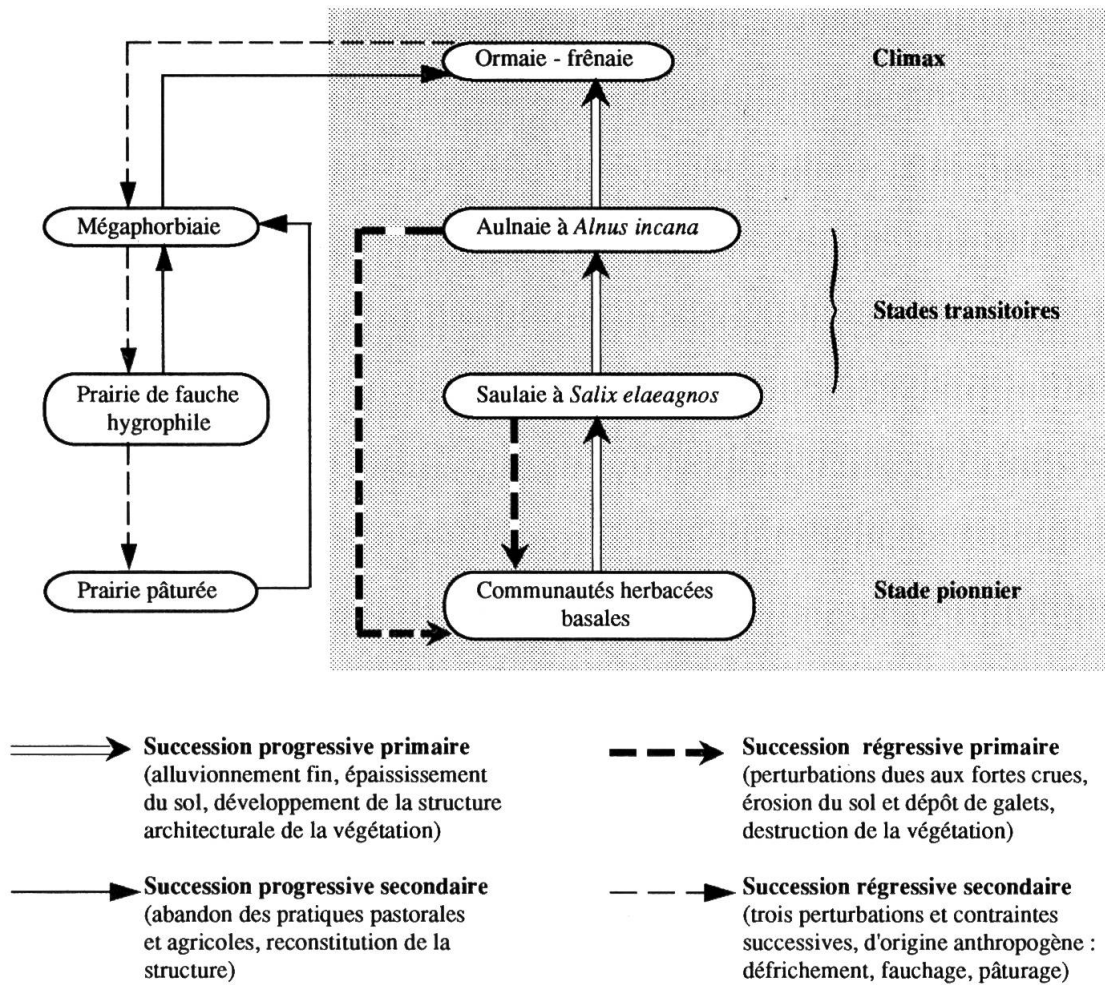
Ormaie - frênaie

Climax

Mégaphorbiaie

Aulnaie à *Alnus incana*

Stades transitoires

Prairie de fauche hygrophile

Saulaie à *Salix elaeagnos*

Prairie pâturée

Communautés herbacées basales

Stade pionnier

**Succession progressive primaire** (alluvionnement fin, épaississement du sol, développement de la structure architecturale de la végétation)

**Succession progressive secondaire** (abandon des pratiques pastorales et agricoles, reconstitution de la structure)

**Succession régressive primaire** (perturbations dues aux fortes crues, érosion du sol et dépôt de galets, destruction de la végétation)

**Succession régressive secondaire** (trois perturbations et contraintes successives, d'origine anthropogène : défrichement, fauchage, pâturage)